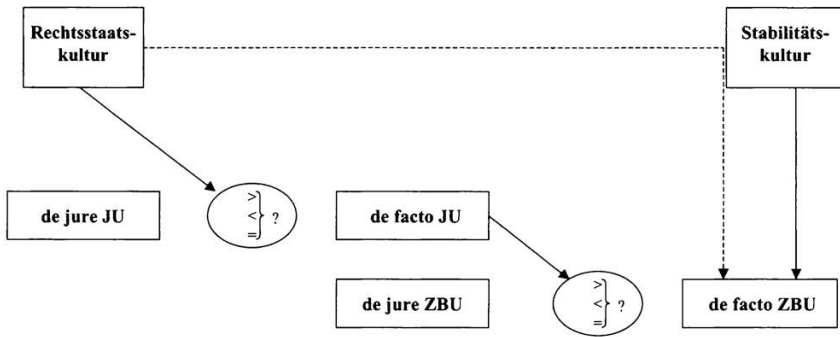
Rechtsstaatskultur

Stabilitätskultur

de jure JU

$\left.\begin{matrix} > \\ < \\ = \end{matrix}\right\}$ ?

de facto JU

de jure ZBU

$\left.\begin{matrix} > \\ < \\ = \end{matrix}\right\}$ ?

de facto ZBU